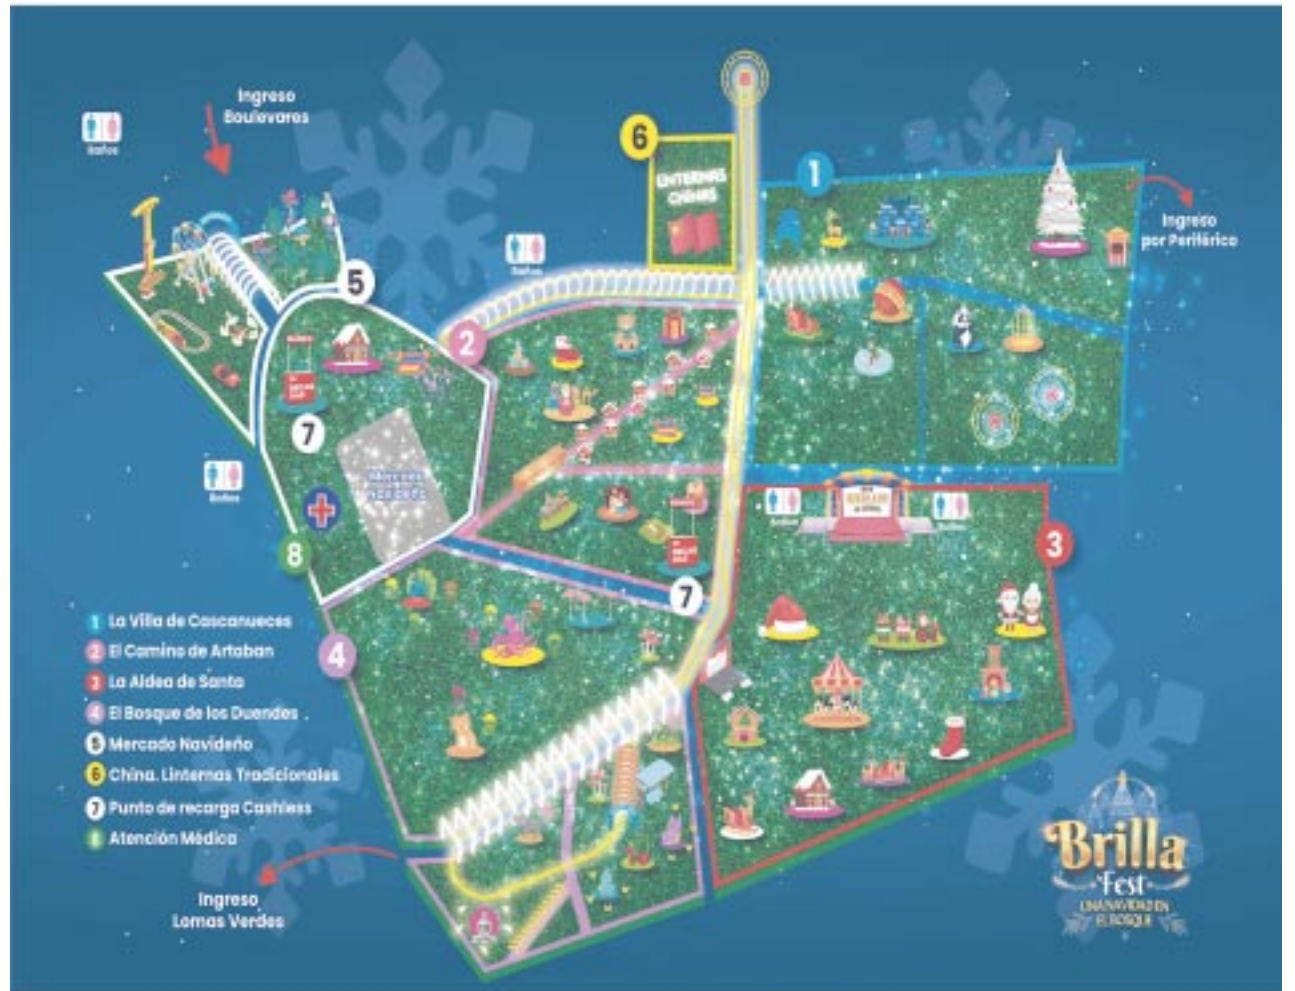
Ingreso Boulevares

Baños

5

7

8

6

LINTERNAS CHINAS

Baños

2

1

Ingreso por Periférico

Baños

Baños

Baños

3

7

4

1 La Villa de Cascanueces
2 El Camino de Artaban
3 La Aldea de Santa
4 El Bosque de los Duendes
5 Mercado Navideño
6 China. Linternas Tradicionales
7 Punto de recarga Cashless
8 Atención Médica

Ingreso Lomas Verdes

Brilla Fest
UNA NAVIDAD EN EL BOSQUE